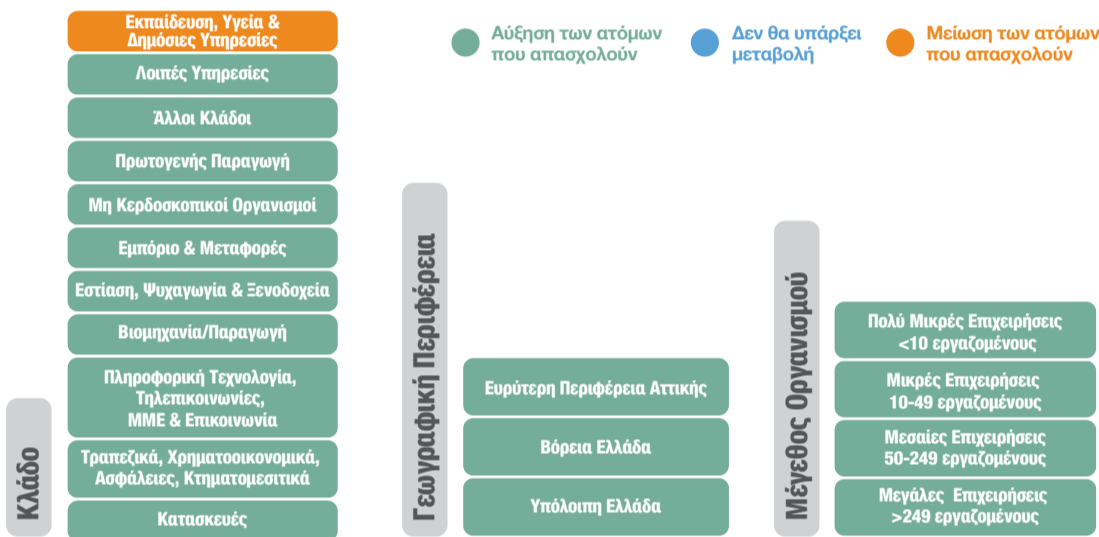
Αύξηση των ατόμων που απασχολούν

Δεν θα υπάρξει μεταβολή

Μείωση των ατόμων που απασχολούν

Κλάδο

Εκπαίδευση, Υγεία & Δημόσιες Υπηρεσίες

Λοιπές Υπηρεσίες

Άλλοι Κλάδοι

Πρωτογενής Παραγωγή

Μη Κερδοσκοπικοί Οργανισμοί

Εμπόριο & Μεταφορές

Εστίαση, Ψυχαγωγία & Ξενοδοχεία

Βιομηχανία/Παραγωγή

Πληροφορική Τεχνολογία, Τηλεπικοινωνίες, ΜΜΕ & Επικοινωνία

Τραπεζικά, Χρηματοοικονομικά, Ασφάλειες, Κτηματομεσιτικά

Κατασκευές

Γεωγραφική Περιφέρεια

Ευρύτερη Περιφέρεια Αττικής

Βόρεια Ελλάδα

Υπόλοιπη Ελλάδα

Μέγεθος Οργανισμού

Πολύ Μικρές Επιχειρήσεις <10 εργαζομένους

Μικρές Επιχειρήσεις 10-49 εργαζομένους

Μεσαίες Επιχειρήσεις 50-249 εργαζομένους

Μεγάλες Επιχειρήσεις >249 εργαζομένους